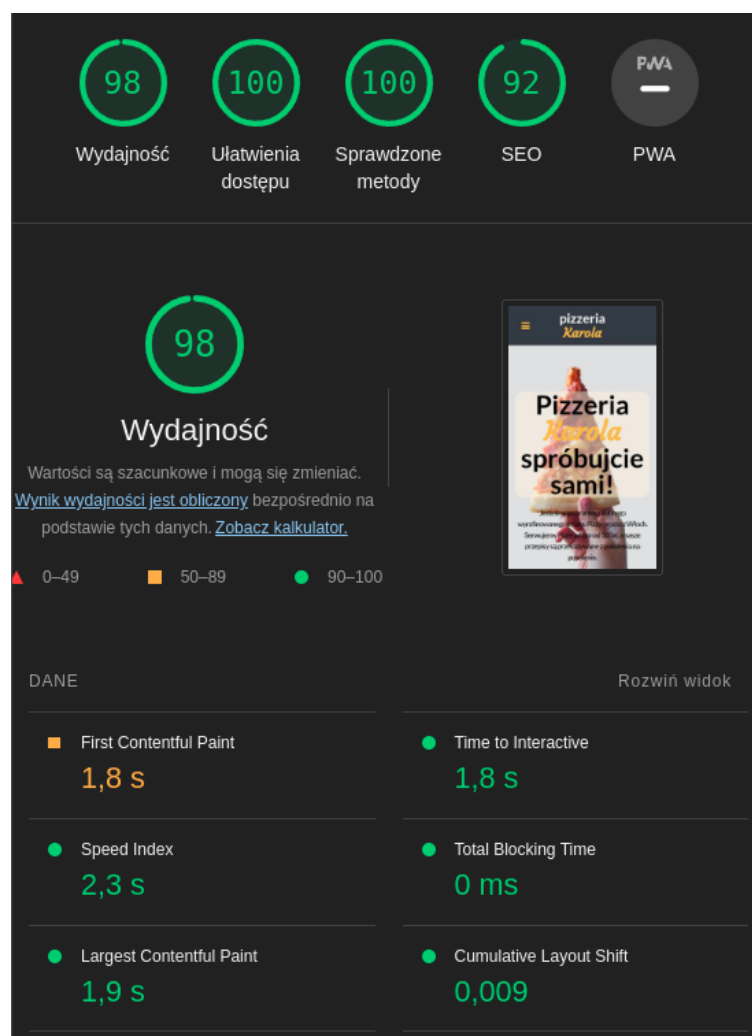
98
Wydajność

100
Ułatwienia dostępu

100
Sprawdzone metody

92
SEO

PWA
PWA

98
Wydajność
Wartości są szacunkowe i mogą się zmieniać. Wynik wydajności jest obliczony bezpośrednio na podstawie tych danych. Zobacz kalkulator.

0–49 50–89 90–100

pizzeria
Karola
Pizzeria
Karola
spróbujcie
sami!
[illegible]

DANE
Rozwiń widok

First Contentful Paint
1,8 s

Time to Interactive
1,8 s

Speed Index
2,3 s

Total Blocking Time
0 ms

Largest Contentful Paint
1,9 s

Cumulative Layout Shift
0,009